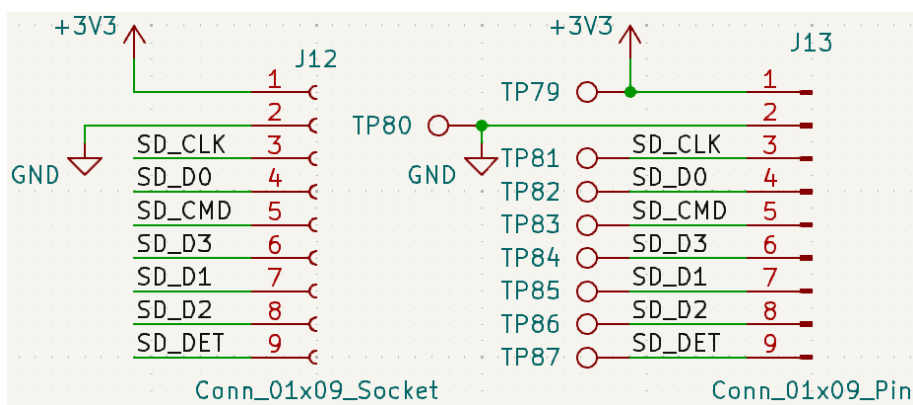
+3V3
J12
1
2
GND
SD_CLK 3
SD_D0 4
SD_CMD 5
SD_D3 6
SD_D1 7
SD_D2 8
SD_DET 9
Conn_01x09_Socket

+3V3
J13
TP79
1
TP80
2
GND
TP81 SD_CLK 3
TP82 SD_D0 4
TP83 SD_CMD 5
TP84 SD_D3 6
TP85 SD_D1 7
TP86 SD_D2 8
TP87 SD_DET 9
Conn_01x09_Pin